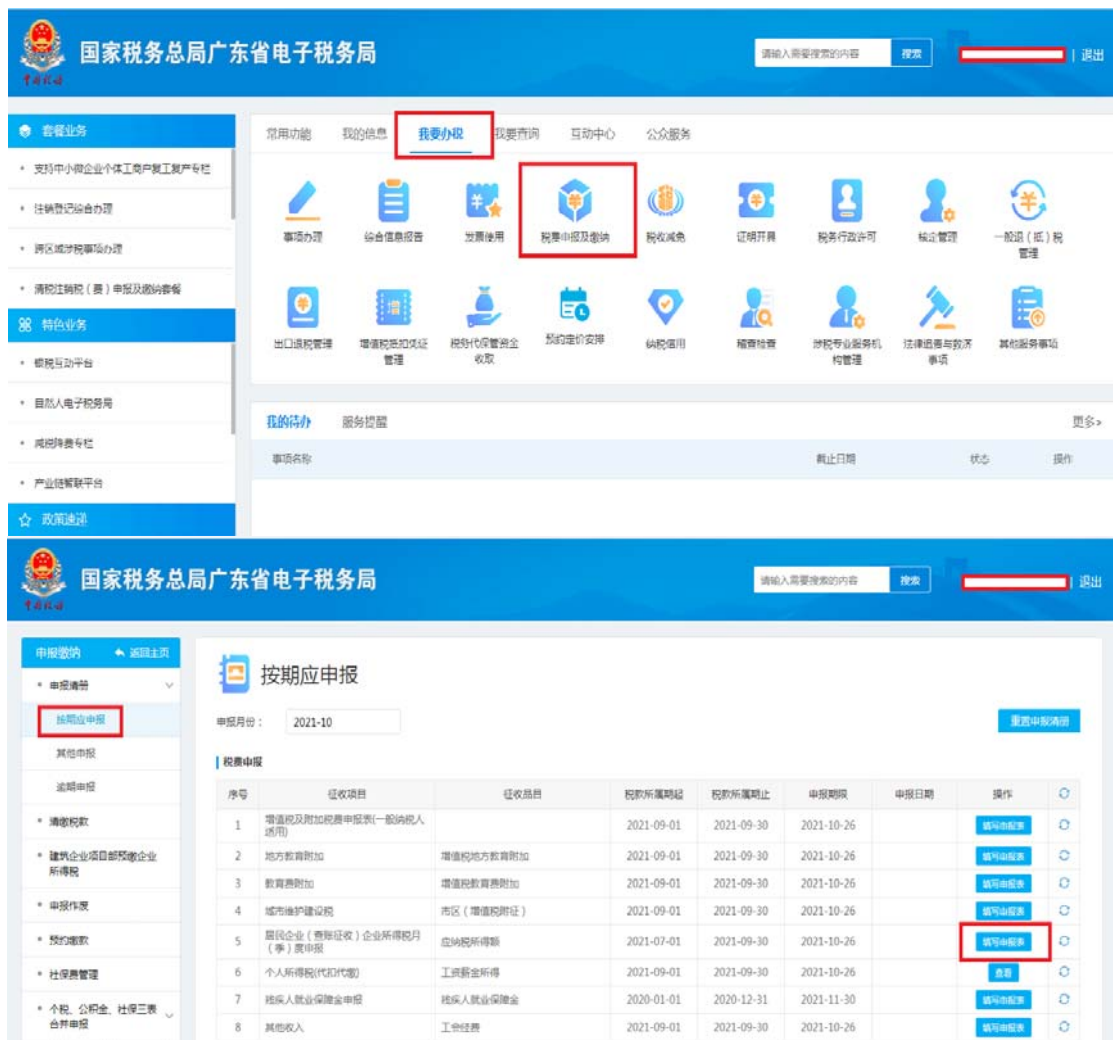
国家税务总局广东省电子税务局

请输入需要搜索的内容 搜索 | 退出

套餐业务
• 支持中小微企业个体工商户复工复产专栏
• 注销登记综合办理
• 跨区域涉税事项办理
• 清税注销税（费）申报及缴纳套餐
特色业务
• 银税互动平台
• 自然人电子税务局
• 减税降费专栏
• 产业链智联平台
政策速递

常用功能 我的信息 我要办税 我要查询 互动中心 公众服务

事项办理 综合信息报告 发票使用 税费申报及缴纳 税收减免 证明开具 税务行政许可 核定管理 一般退（抵）税管理
出口退税管理 增值税抵扣凭证管理 税务代保管资金收取 预约定价安排 纳税信用 稽查检查 涉税专业服务机构管理 法律追责与救济事项 其他服务事项

我的待办 服务提醒 更多›
事项名称 截止日期 状态 操作

国家税务总局广东省电子税务局

请输入需要搜索的内容 搜索 | 退出

申报缴纳 返回主页
• 申报清册
按期应申报
其他申报
逾期申报
• 清缴税款
• 建筑企业项目部预缴企业所得税
• 申报作废
• 预约缴款
• 社保费管理
• 个税、公积金、社保三表合并申报

按期应申报

申报月份： 2021-10

重置申报清册

税费申报

| 序号 | 征收项目 | 征收品目 | 税款所属期起 | 税款所属期止 | 申报期限 | 申报日期 | 操作 | |
|---|---|---|---|---|---|---|---|---|
| 1 | 增值税及附加税费申报表(一般纳税人适用) | | 2021-09-01 | 2021-09-30 | 2021-10-26 | | 填写申报表 | |
| 2 | 地方教育附加 | 增值税地方教育附加 | 2021-09-01 | 2021-09-30 | 2021-10-26 | | 填写申报表 | |
| 3 | 教育费附加 | 增值税教育费附加 | 2021-09-01 | 2021-09-30 | 2021-10-26 | | 填写申报表 | |
| 4 | 城市维护建设税 | 市区（增值税附征） | 2021-09-01 | 2021-09-30 | 2021-10-26 | | 填写申报表 | |
| 5 | 居民企业（查账征收）企业所得税月（季）度申报 | 应纳税所得额 | 2021-07-01 | 2021-09-30 | 2021-10-26 | | 填写申报表 | |
| 6 | 个人所得税(代扣代缴) | 工资薪金所得 | 2021-09-01 | 2021-09-30 | 2021-10-26 | | 查看 | |
| 7 | 残疾人就业保障金申报 | 残疾人就业保障金 | 2020-01-01 | 2020-12-31 | 2021-11-30 | | 填写申报表 | |
| 8 | 其他收入 | 工会经费 | 2021-09-01 | 2021-09-30 | 2021-10-26 | | 填写申报表 | |